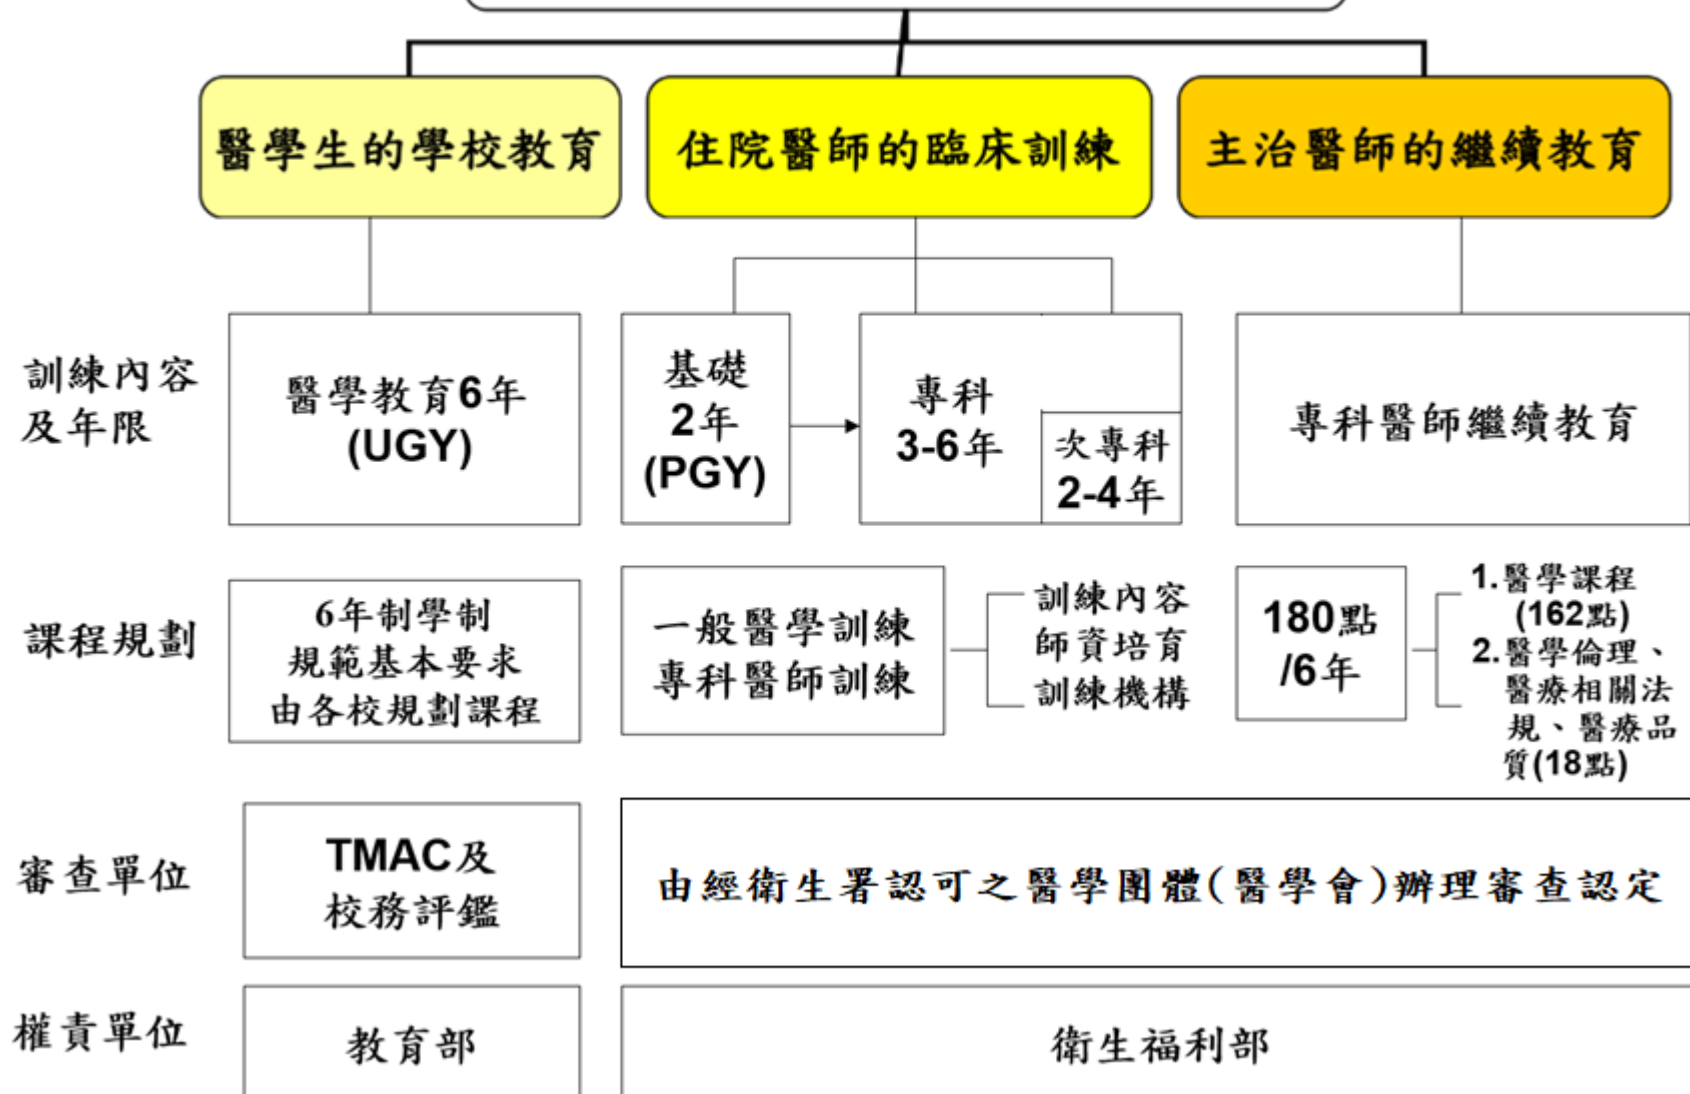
醫學生的學校教育

住院醫師的臨床訓練

主治醫師的繼續教育

訓練內容及年限

醫學教育6年 (UGY)

基礎 2年 (PGY)

專科 3-6年

次專科 2-4年

專科醫師繼續教育

課程規劃

6年制學制 規範基本要求 由各校規劃課程

一般醫學訓練 專科醫師訓練

訓練內容 師資培育 訓練機構

180點 /6年

1.醫學課程 (162點) 2.醫學倫理、醫療相關法規、醫療品質(18點)

審查單位

TMAC及 校務評鑑

由經衛生署認可之醫學團體(醫學會)辦理審查認定

權責單位

教育部

衛生福利部